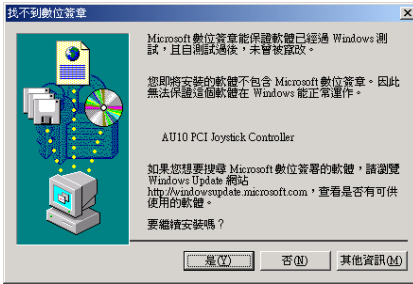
找不到數位簽章

Microsoft 數位簽章能保證軟體已經過 Windows 測試，且自測試過後，未曾被竄改。

您即將安裝的軟體不包含 Microsoft 數位簽章。因此無法保證這個軟體在 Windows 能正常運作。

AU10 PCI Joystick Controller

如果您想要搜尋 Microsoft 數位簽署的軟體，請瀏覽 Windows Update 網站 http://windowsupdate.microsoft.com，查看是否有可供使用的軟體。

要繼續安裝嗎？

是(Y)

否(N)

其他資訊(M)